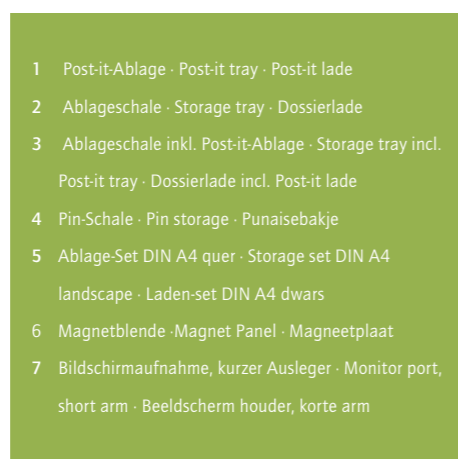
1 Post-it-Ablage · Post-it tray · Post-it lade
2 Ablageschale · Storage tray · Dossierlade
3 Ablageschale inkl. Post-it-Ablage · Storage tray incl. Post-it tray · Dossierlade incl. Post-it lade
4 Pin-Schale · Pin storage · Punaisebakje
5 Ablage-Set DIN A4 quer · Storage set DIN A4 landscape · Laden-set DIN A4 dwars
6 Magnetblende ·Magnet Panel · Magneetplaat
7 Bildschirmaufnahme, kurzer Ausleger · Monitor port, short arm · Beeldscherm houder, korte arm